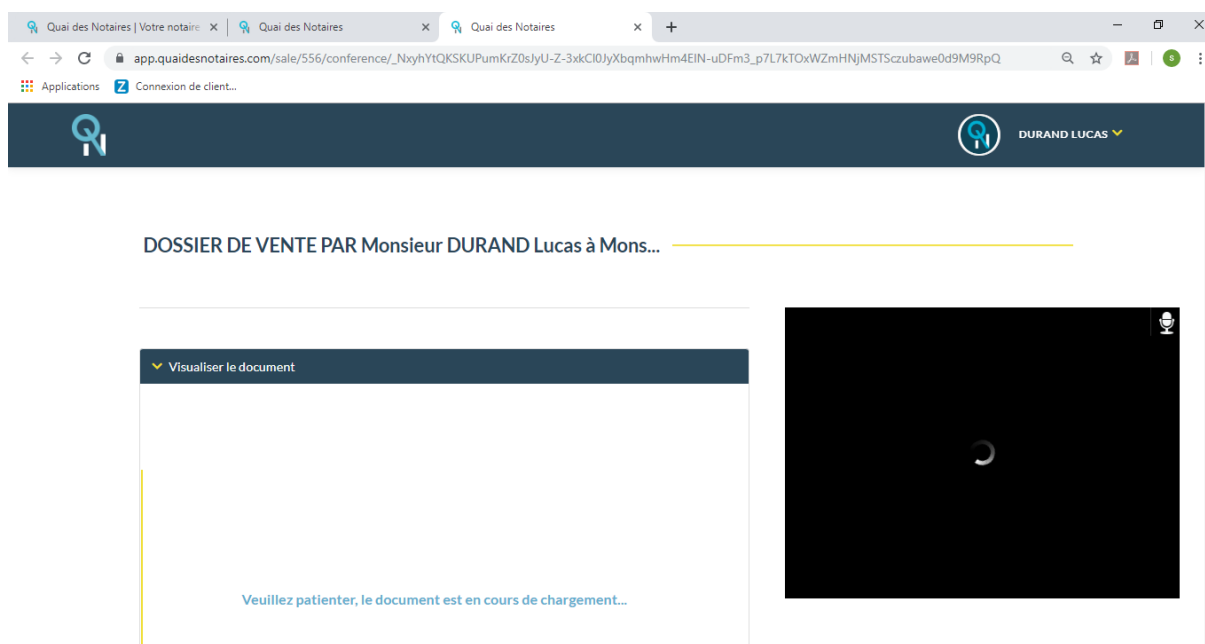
Quai des Notaires | Votre notaire ×
Quai des Notaires ×
Quai des Notaires ×
+

app.quaidesnotaires.com/sale/556/conference/_NxyhYtQKSKUPumKrZ0sJyU-Z-3xkCl0JyXbqmhwHm4EIN-uDFm3_p7L7kTOxWZmHNjMSTSczubawe0d9M9RpQ

Applications
Connexion de client...

QN

QN DURAND LUCAS

DOSSIER DE VENTE PAR Monsieur DURAND Lucas à Mons...

Visualiser le document

Veuillez patienter, le document est en cours de chargement...